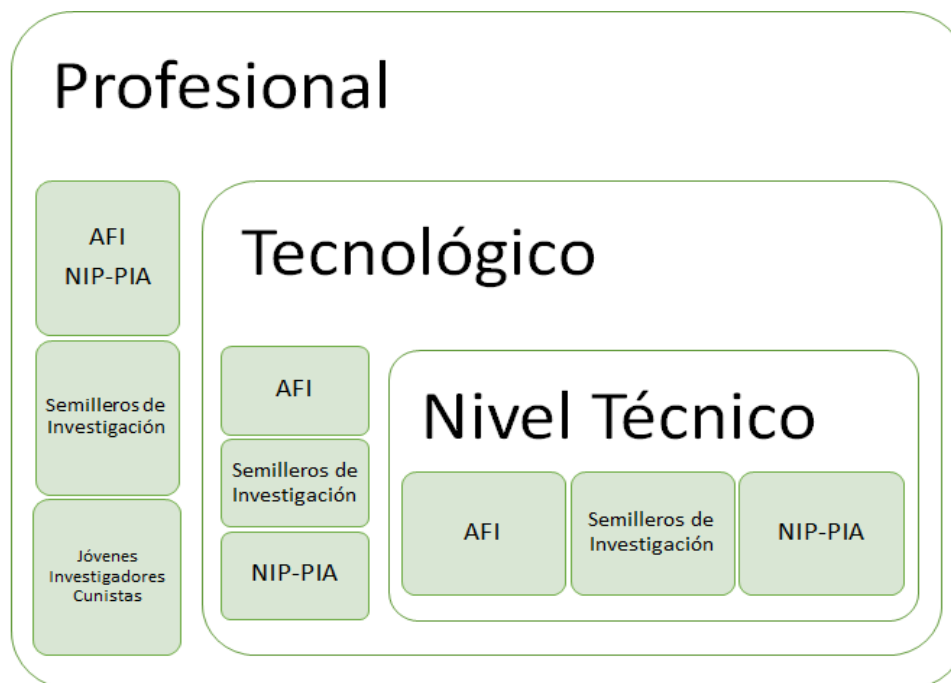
Profesional

AFI
NIP-PIA

Semilleros de Investigación

Jóvenes Investigadores Cunistas

Tecnológico

AFI

Semilleros de Investigación

NIP-PIA

Nivel Técnico

AFI

Semilleros de Investigación

NIP-PIA